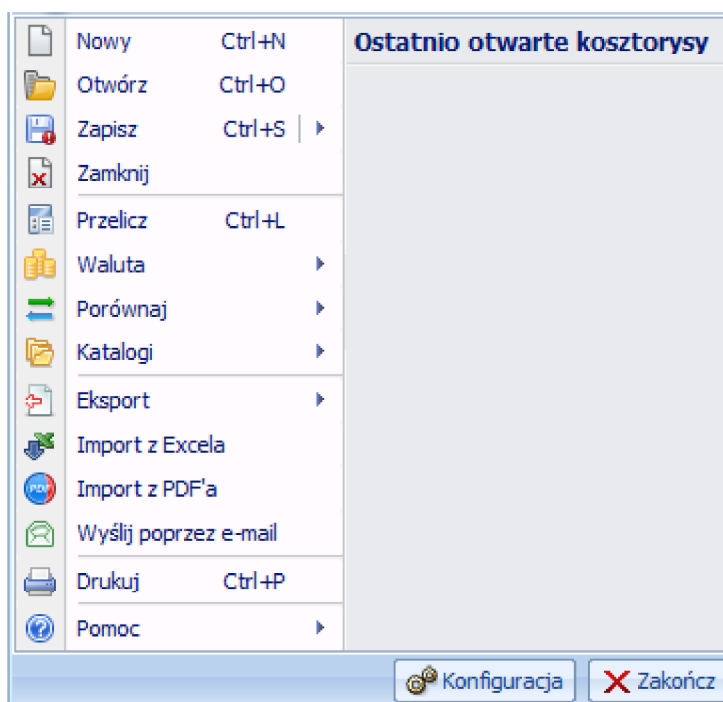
Nowy Ctrl+N
Otwórz Ctrl+O
Zapisz Ctrl+S
Zamknij
Przelicz Ctrl+L
Waluta
Porównaj
Katalogi
Eksport
Import z Excela
Import z PDF'a
Wyślij poprzez e-mail
Drukuj Ctrl+P
Pomoc

Ostatnio otwarte kosztorysy

Konfiguracja
Zakończ